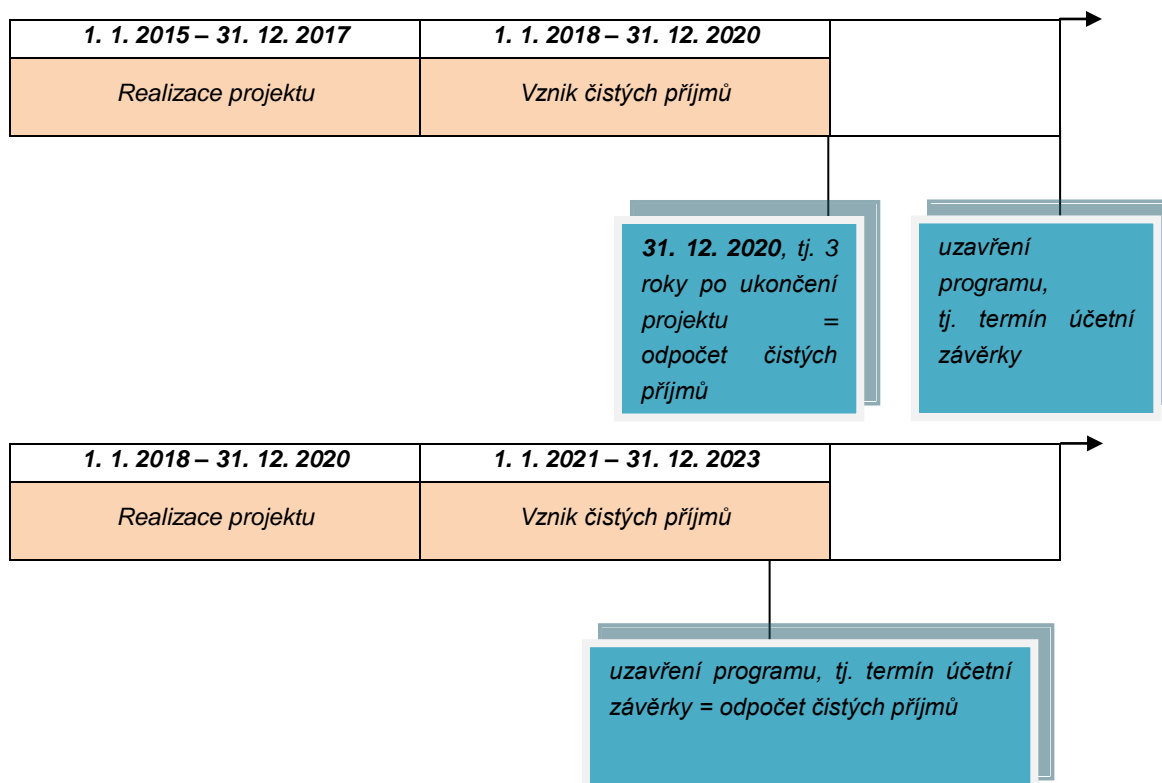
| 1. 1. 2015 – 31. 12. 2017 | 1. 1. 2018 – 31. 12. 2020 |
|---|---|
| Realizace projektu | Vznik čistých příjmů |

31. 12. 2020, tj. 3 roky po ukončení projektu = odpočet čistých příjmů

uzavření programu, tj. termín účetní závěrky

| 1. 1. 2018 – 31. 12. 2020 | 1. 1. 2021 – 31. 12. 2023 |
|---|---|
| Realizace projektu | Vznik čistých příjmů |

uzavření programu, tj. termín účetní závěrky = odpočet čistých příjmů